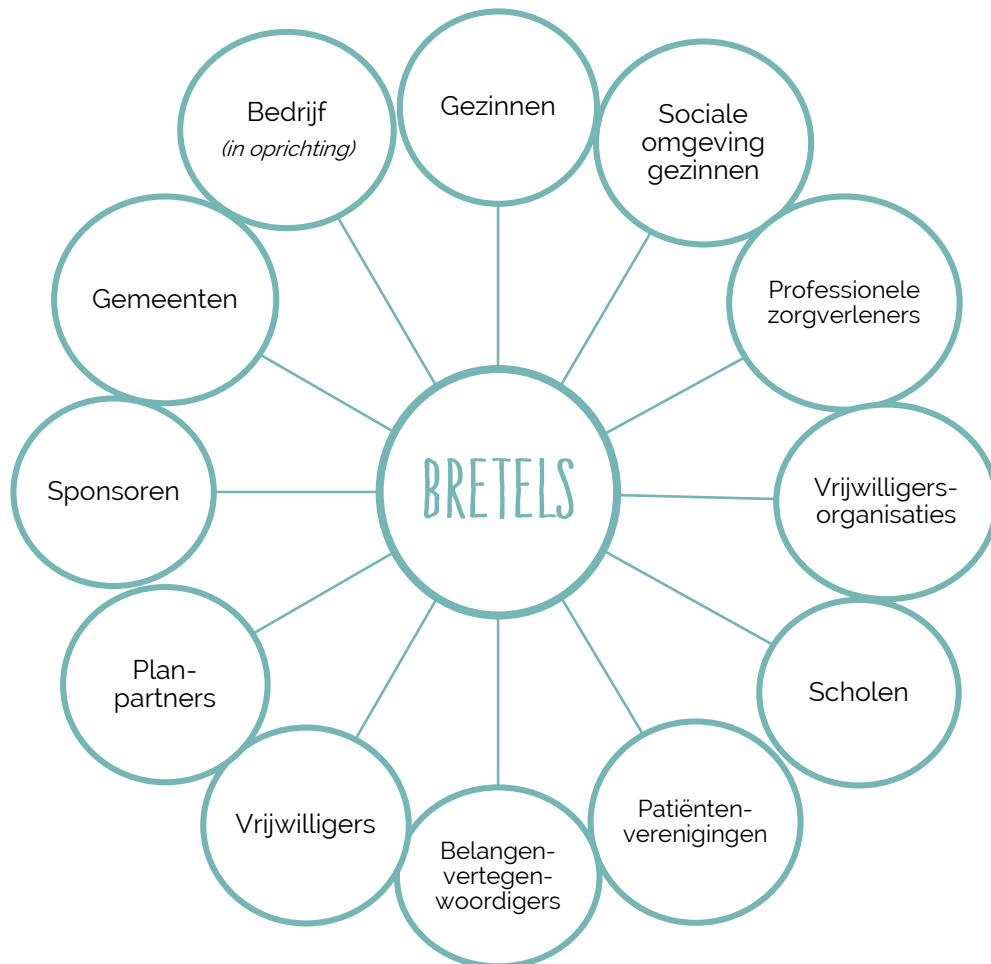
BRETELS

Gezinnen

Sociale omgeving gezinnen

Professionele zorgverleners

Vrijwilligers-organisaties

Scholen

Patiënten-verenigingen

Belangen-vertegen-woordigers

Vrijwilligers

Plan-partners

Sponsoren

Gemeenten

Bedrijf
*(in oprichting)*